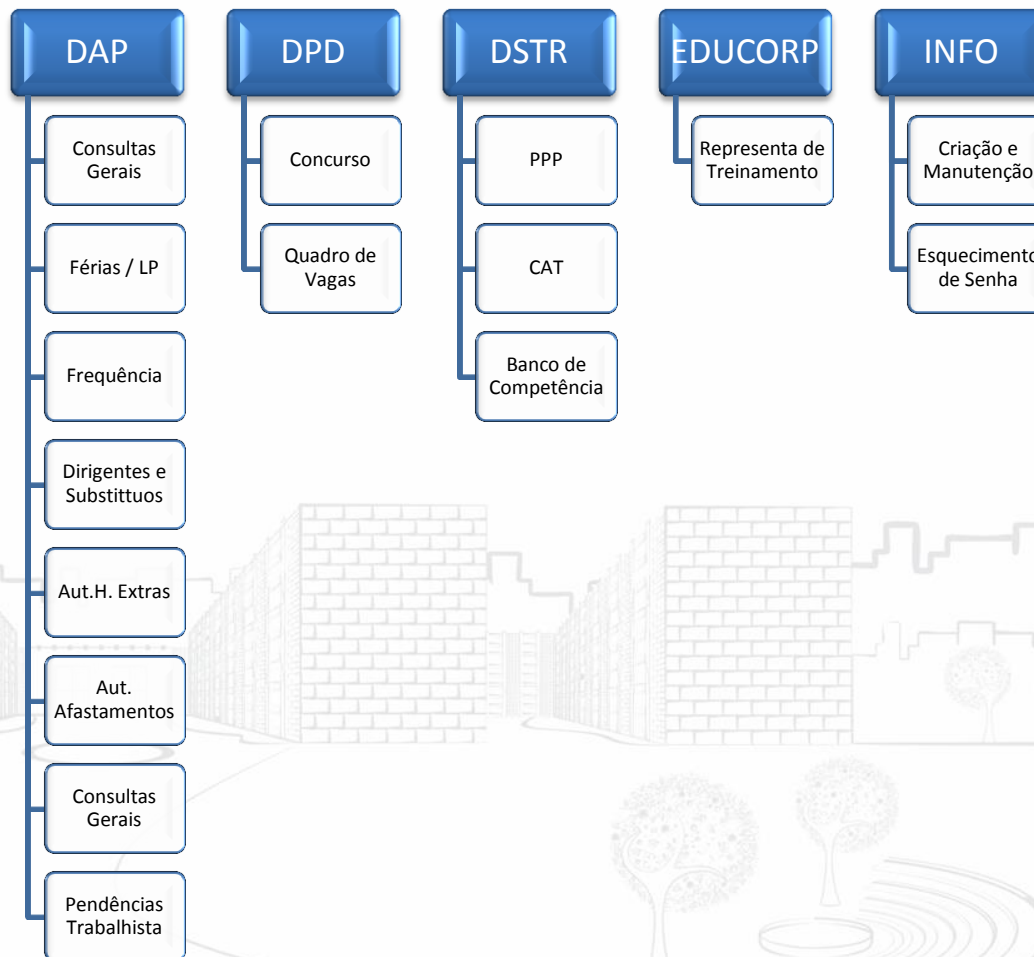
DAP

Consultas Gerais

Férias / LP

Frequência

Dirigentes e Substittuos

Aut.H. Extras

Aut. Afastamentos

Consultas Gerais

Pendências Trabalhista

DPD

Concurso

Quadro de Vagas

DSTR

PPP

CAT

Banco de Competência

EDUCORP

Representa de Treinamento

INFO

Criação e Manutenção

Esquecimento de Senha